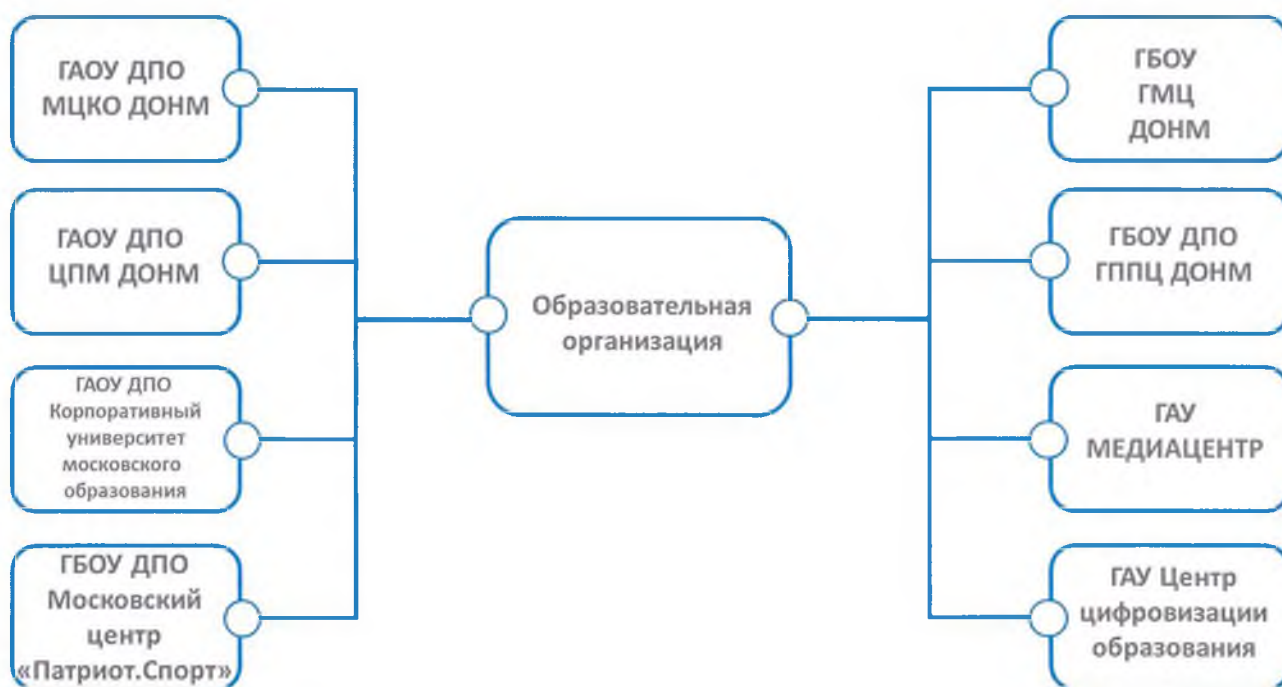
ГАОУ ДПО МЦКО ДОНМ

ГАОУ ДПО ЦПМ ДОНМ

ГАОУ ДПО Корпоративный университет московского образования

ГБОУ ДПО Московский центр «Патриот.Спорт»

Образовательная организация

ГБОУ ГМЦ ДОНМ

ГБОУ ДПО ГППЦ ДОНМ

ГАУ МЕДИАЦЕНТР

ГАУ Центр цифровизации образования